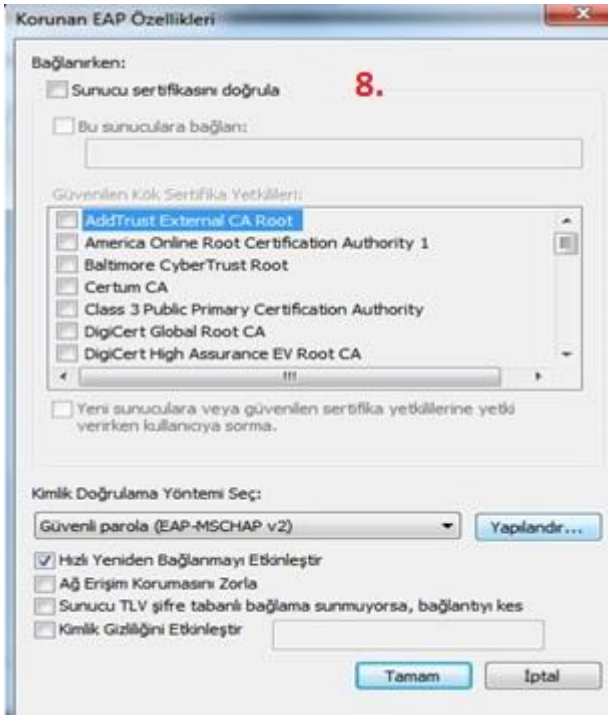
Korunan EAP Özellikleri

Bağlanırken:

Sunucu sertifikasını doğrula

8.

Bu sunuculara bağlan:

Güvenilen Kök Sertifika Yetkilileri:

AddTrust External CA Root
America Online Root Certification Authority 1
Baltimore CyberTrust Root
Certum CA
Class 3 Public Primary Certification Authority
DigiCert Global Root CA
DigiCert High Assurance EV Root CA

Yeni sunuculara veya güvenilen sertifika yetkililerine yetki verirken kullanıcıya sorma.

Kimlik Doğrulama Yöntemi Seç:

Güvenli parola (EAP-MSCHAP v2)

Yapılandır...

Hızlı Yeniden Bağlanmayı Etkinleştir

Ağ Erişim Korumasını Zorla

Sunucu TLV şifre tabanlı bağlama sunmuyorsa, bağlantıyı kes

Kimlik Gizliliğini Etkinleştir

Tamam

İptal